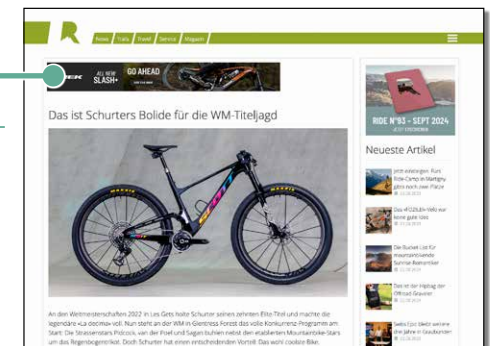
News Trails Travel Service Magazin

EK ALL NEW SLASH+ GO AHEAD

Das ist Schurters Bolide für die WM-Titeljagd

MAXXIS

MAXXIS

An den Weltmeisterschaften 2022 in Les Gets holte Schurter seinen zehnten Elite-Titel und machte die legendäre «La decima» voll. Nun steht an der WM in Glentress Forest das volle Konkurrenz-Programm am Start: Die Strassenstars Pidcock, van der Poel und Sagan buhlen nebst den etablierten Mountainbike-Stars um das Regenbogentrikot. Doch Schurter hat einen entscheidenden Vorteil: Das wohl coolste Bike.

RIDE Nº93 – SEPT 2024

Neueste Artikel

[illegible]

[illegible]

Die Bucket List für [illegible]

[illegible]

Swiss Epic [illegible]